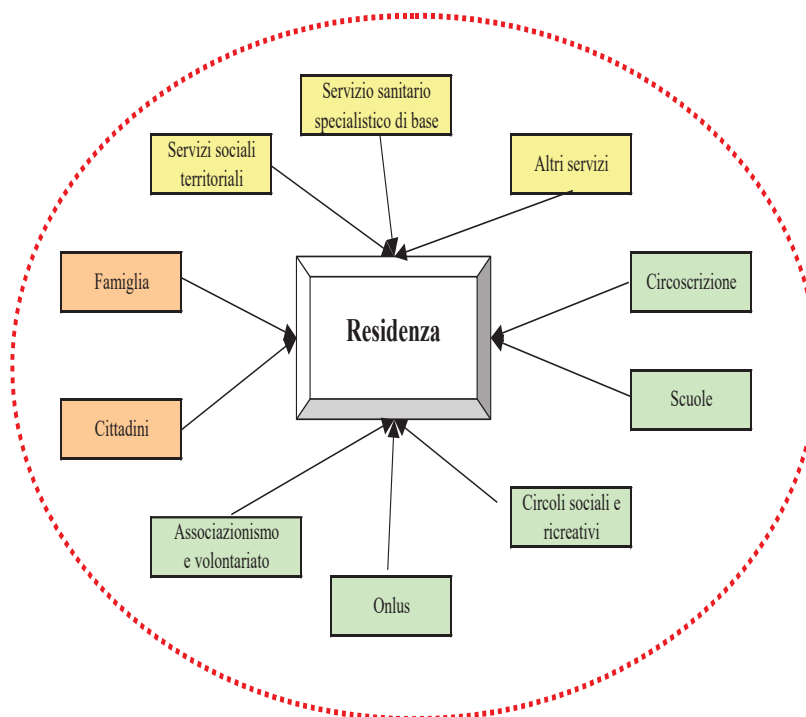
Servizio sanitario specialistico di base

Servizi sociali territoriali

Altri servizi

Famiglia

Residenza

Circoscrizione

Scuole

Cittadini

Circoli sociali e ricreativi

Associazionismo e volontariato

Onlus